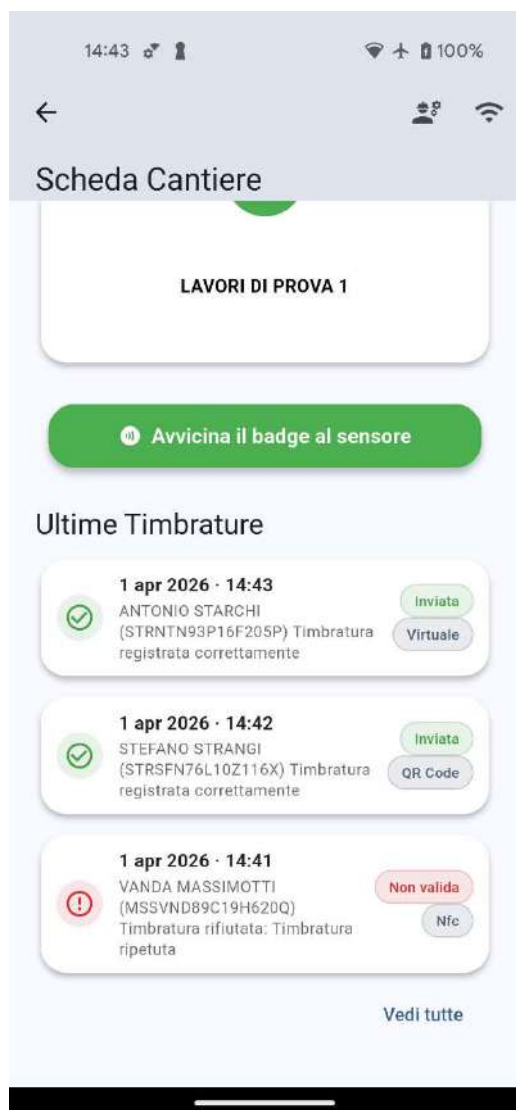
14:43

100%

Scheda Cantiere

LAVORI DI PROVA 1

Avvicina il badge al sensore

Ultime Timbrature

1 apr 2026 · 14:43
ANTONIO STARCHI (STRNTN93P16F205P) Timbratura registrata correttamente
Inviata
Virtuale

1 apr 2026 · 14:42
STEFANO STRANGI (STRSFN76L10Z116X) Timbratura registrata correttamente
Inviata
QR Code

1 apr 2026 · 14:41
VANDA MASSIMOTTI (MSSVND89C19H620Q) Timbratura rifiutata: Timbratura ripetuta
Non valida
Nfc

Vedi tutte